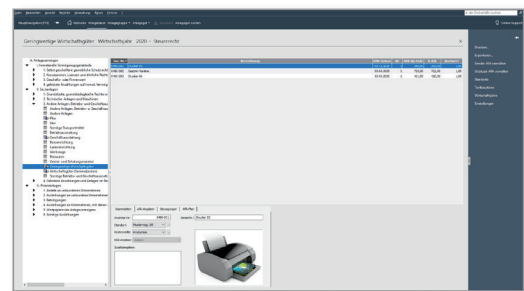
Geringwertige Wirtschaftsgüter Wirtschaftsjahr 2020 - Steuerrecht

A. Anlagevermögen
I. Immaterielle Vermögensgegenstände
II. Sachanlagen
Andere Anlagen
Pkw
Lkw
Sonstige Transportmittel
Betriebsausstattung
Geschäftsausstattung
Büroeinrichtung
Ladeneinrichtung
Werkzeuge
Bauwerke
Einbauten
Geringwertige Wirtschaftsgüter
III. Finanzanlagen

| Inv.-Nr. | Bezeichnung | Anschaffung | |
|---|---|---|---|
| 0006.001 | Drucker 01 | | |
| 0006.002 | Tablet Samba | 03.04.2020 | 750,00 |
| 0006.003 | Drucker 03 | 03.04.2020 | 95,00 |

Stammdaten | AfA-Angaben | Bewegungen | AfA-Plan

Inventar-Nr.: 0006.01
Bezeichnung: Drucker 01

Drucken
Exportieren
Neues Wirtschaftsgut
Speichern
Einstellungen